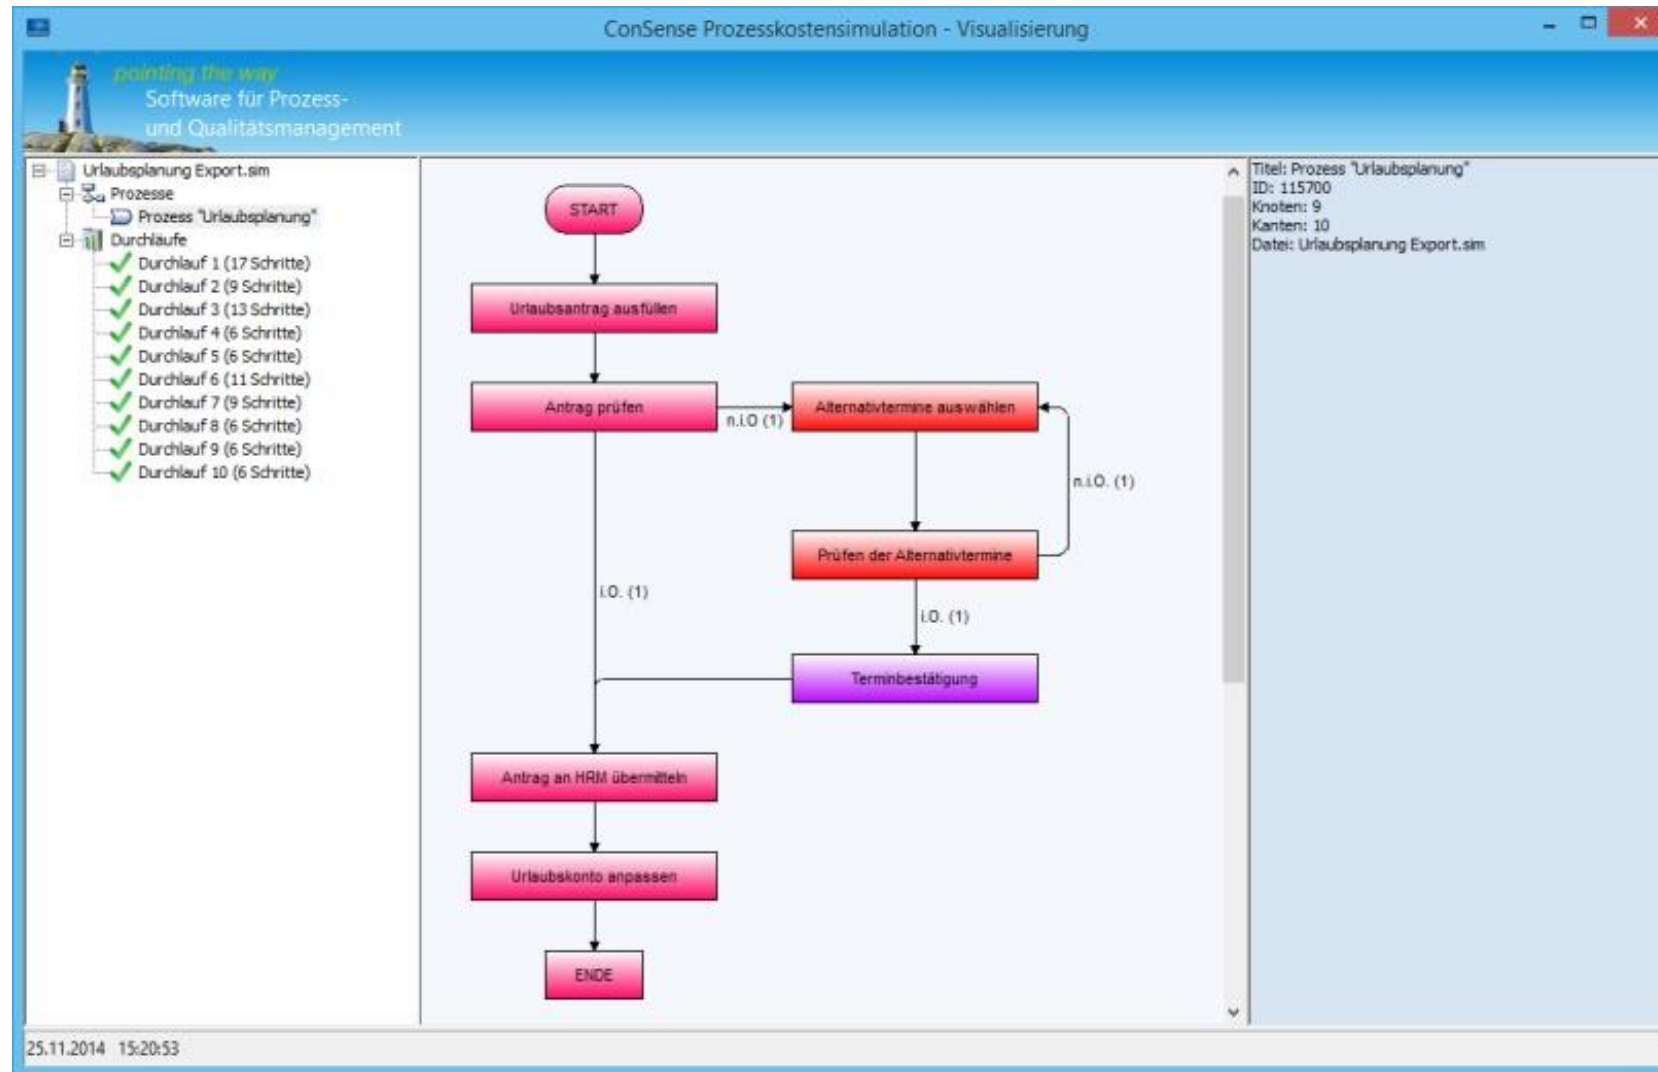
ConSense Prozesskostensimulation - Visualisierung

pointing the way
Software für Prozess- und Qualitätsmanagement

Urlaubsplanung Export.sim
Prozesse
Prozess "Urlaubsplanung"
Durchläufe
Durchlauf 1 (17 Schritte)
Durchlauf 2 (9 Schritte)
Durchlauf 3 (13 Schritte)
Durchlauf 4 (6 Schritte)
Durchlauf 5 (6 Schritte)
Durchlauf 6 (11 Schritte)
Durchlauf 7 (9 Schritte)
Durchlauf 8 (6 Schritte)
Durchlauf 9 (6 Schritte)
Durchlauf 10 (6 Schritte)

START
Urlaubsantrag ausfüllen
Antrag prüfen
n.i.O (1)
Alternativtermine auswählen
n.i.O. (1)
Prüfen der Alternativtermine
i.O. (1)
i.O. (1)
Terminbestätigung
Antrag an HRM übermitteln
Urlaubskonto anpassen
ENDE

Titel: Prozess "Urlaubsplanung"
ID: 115700
Knoten: 9
Kanten: 10
Datei: Urlaubsplanung Export.sim

25.11.2014 15:20:53